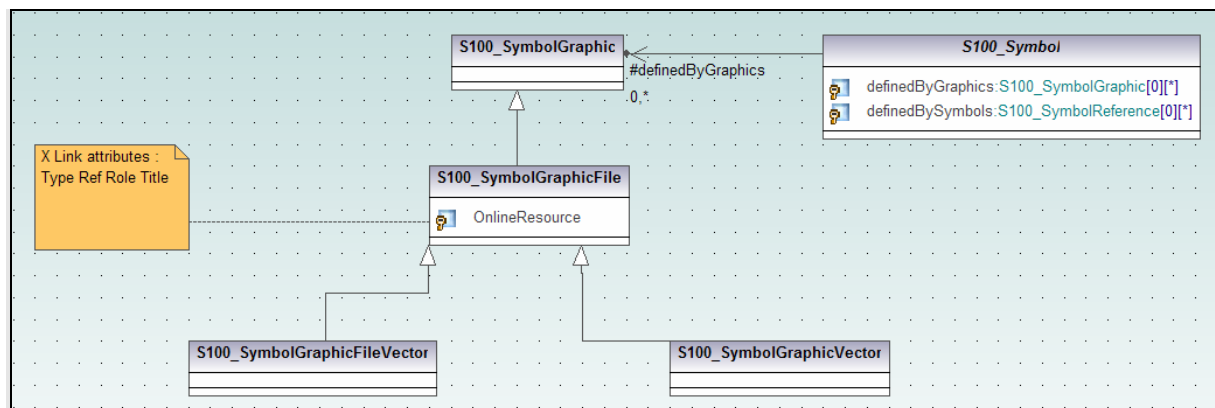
S100_SymbolGraphic

#definedByGraphics

0..*

S100_Symbol

definedByGraphics:S100_SymbolGraphic[0][*]

definedBySymbols:S100_SymbolReference[0][*]

X Link attributes : Type Ref Role Title

S100_SymbolGraphicFile

OnlineResource

S100_SymbolGraphicFileVector

S100_SymbolGraphicVector